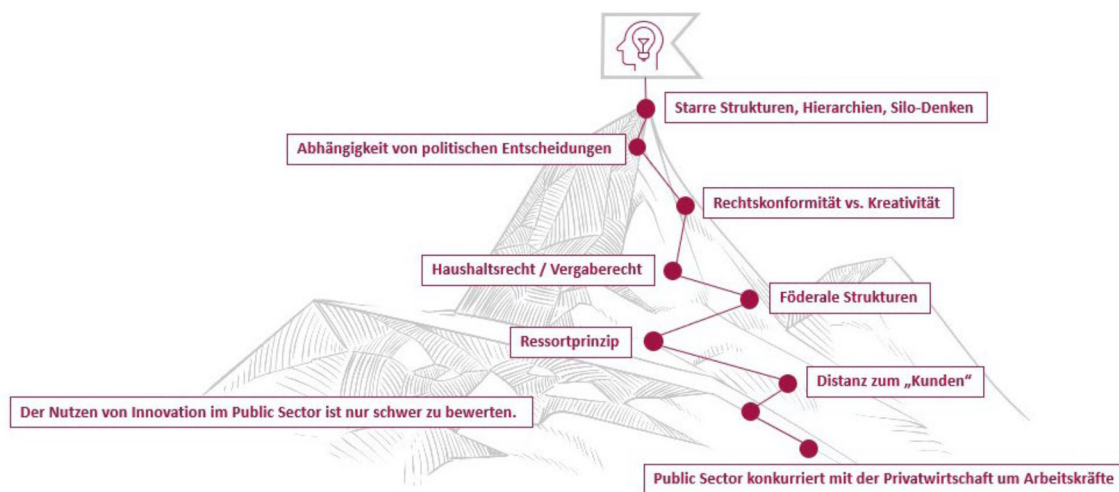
Starre Strukturen, Hierarchien, Silo-Denken

Abhängigkeit von politischen Entscheidungen

Rechtskonformität vs. Kreativität

Haushaltsrecht / Vergaberecht

Föderale Strukturen

Ressortprinzip

Distanz zum „Kunden"

Der Nutzen von Innovation im Public Sector ist nur schwer zu bewerten.

Public Sector konkurriert mit der Privatwirtschaft um Arbeitskräfte